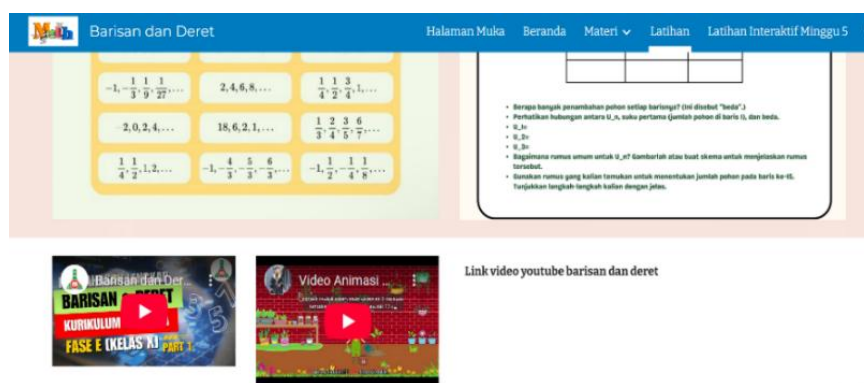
Math Barisan dan Deret

Halaman Muka Beranda Materi Latihan Latihan Interaktif Minggu 5

$-1, -\frac{1}{3}, \frac{1}{9}, \frac{1}{27}, \ldots$

$2, 4, 6, 8, \ldots$

$\frac{1}{4}, \frac{1}{2}, \frac{3}{4}, 1, \ldots$

$-2, 0, 2, 4, \ldots$

$18, 6, 2, 1, \ldots$

$\frac{1}{3}, \frac{2}{4}, \frac{3}{5}, \frac{6}{7}, \ldots$

$\frac{1}{4}, \frac{1}{2}, 1, 2, \ldots$

$-1, -\frac{4}{3}, -\frac{5}{3}, -\frac{6}{3}, \ldots$

$-1, \frac{1}{2}, -\frac{1}{4}, \frac{1}{8}, \ldots$

• Berapa banyak penambahan pohon setiap barisnya? (ini disebut "beda".)
• Perhatikan hubungan antara U_n, suku pertama (jumlah pohon di baris 1), dan beda.
• U_1=
• U_2=
• U_3=
• Bagaimana rumus umum untuk U_n? Gambarlah atau buat skema untuk menjelaskan rumus tersebut.
• Gunakan rumus yang kalian temukan untuk menentukan jumlah pohon pada baris ke-15. Tunjukkan langkah-langkah kalian dengan jelas.

Barisan dan Der...
BARISAN DAN DERET
KURIKULUM
FASE E (KELAS X)
PART 1

Video Animasi ...

Link video youtube barisan dan deret